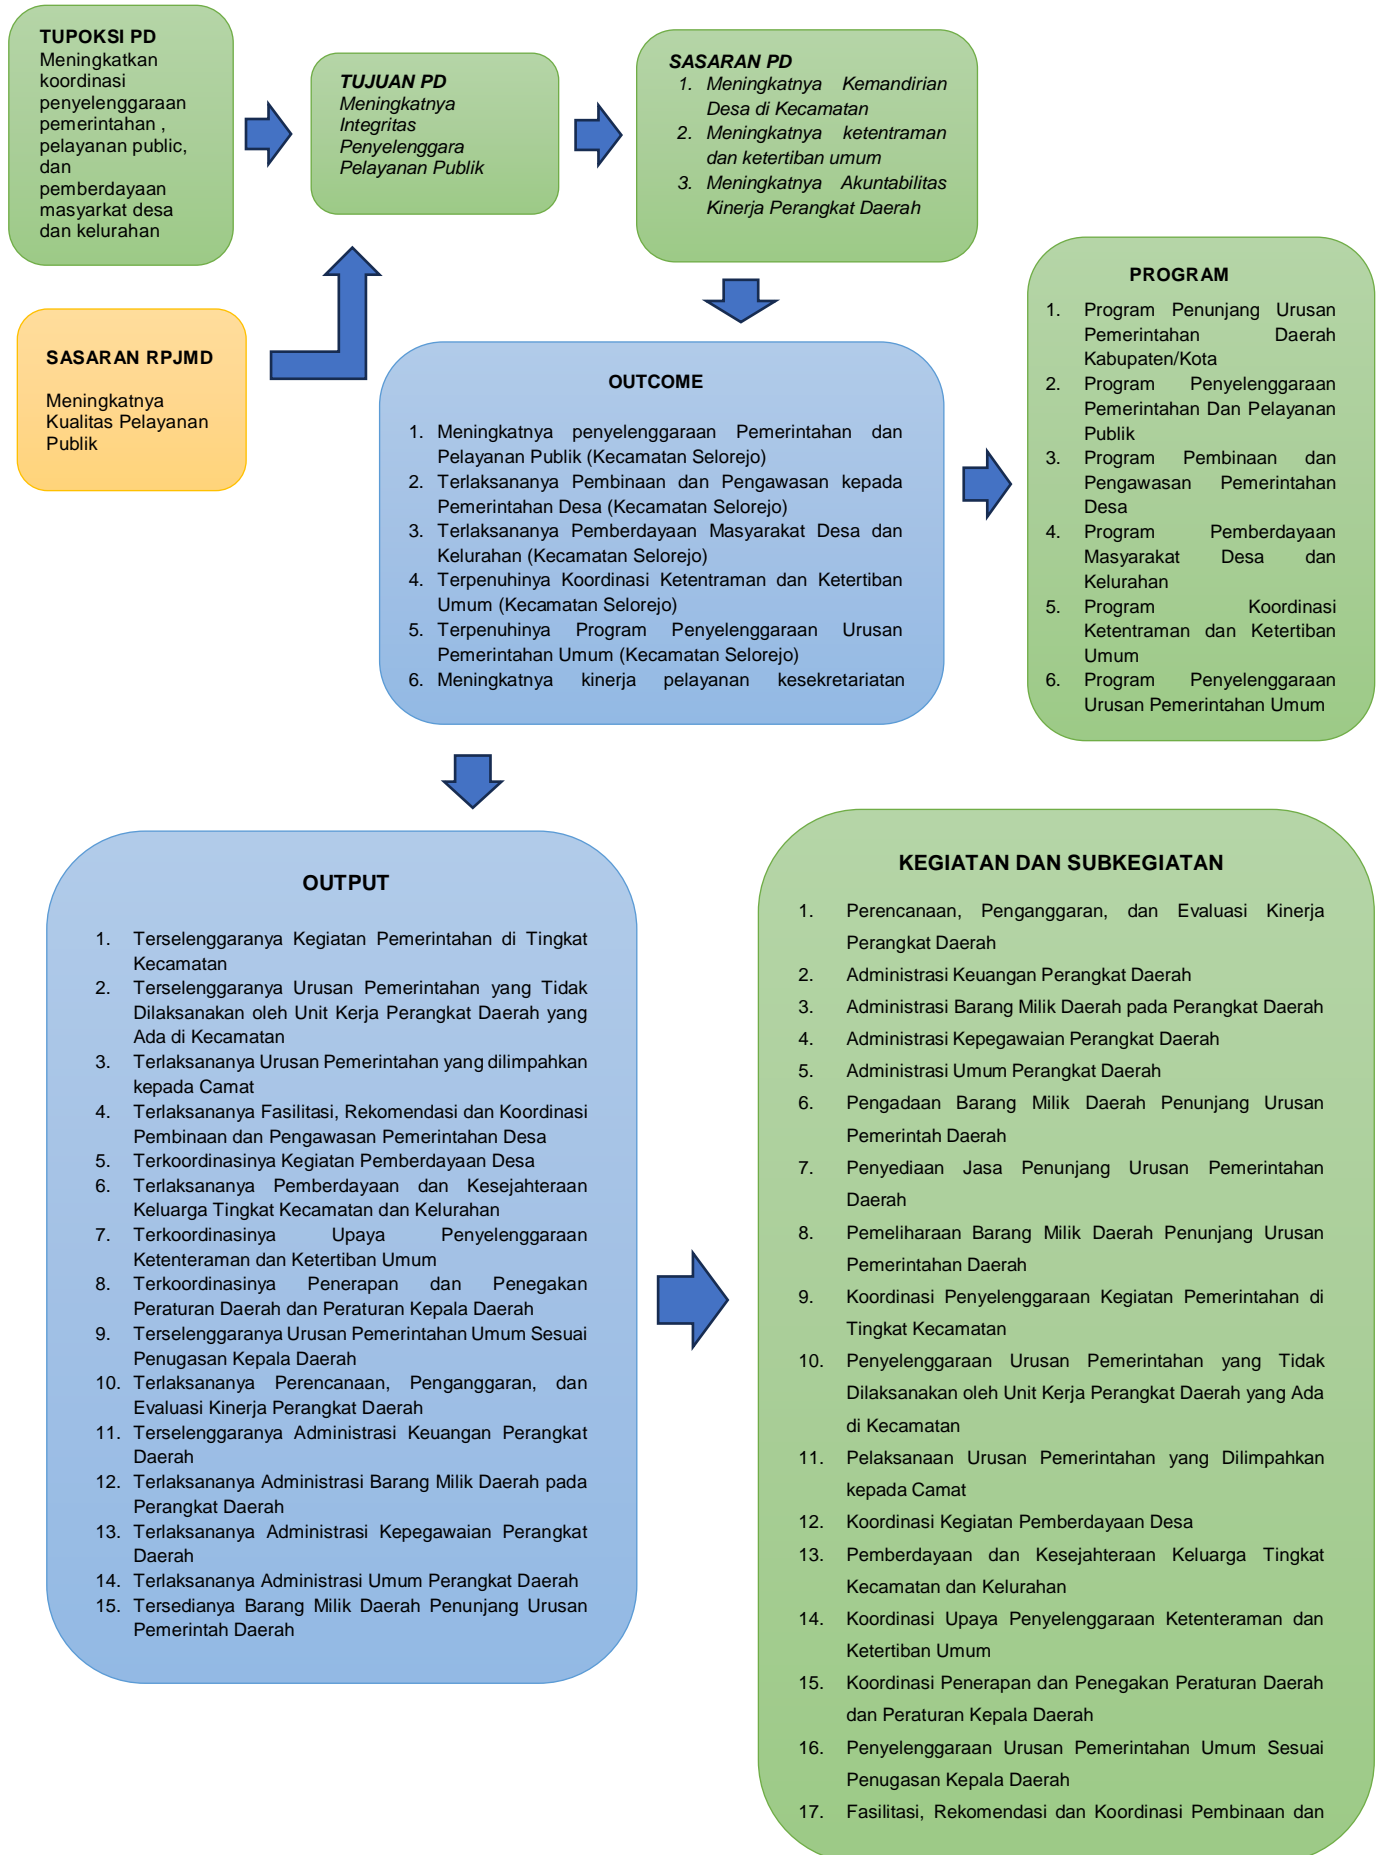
TUPOKSI PD
Meningkatkan koordinasi penyelenggaraan pemerintahan , pelayanan public, dan pemberdayaan masyarkat desa dan kelurahan

TUJUAN PD
Meningkatnya Integritas Penyelenggara Pelayanan Publik

SASARAN PD
1. Meningkatnya Kemandirian Desa di Kecamatan
2. Meningkatnya ketentraman dan ketertiban umum
3. Meningkatnya Akuntabilitas Kinerja Perangkat Daerah

SASARAN RPJMD

Meningkatnya Kualitas Pelayanan Publik

OUTCOME

1. Meningkatnya penyelenggaraan Pemerintahan dan Pelayanan Publik (Kecamatan Selorejo)
2. Terlaksananya Pembinaan dan Pengawasan kepada Pemerintahan Desa (Kecamatan Selorejo)
3. Terlaksananya Pemberdayaan Masyarakat Desa dan Kelurahan (Kecamatan Selorejo)
4. Terpenuhinya Koordinasi Ketentraman dan Ketertiban Umum (Kecamatan Selorejo)
5. Terpenuhinya Program Penyelenggaraan Urusan Pemerintahan Umum (Kecamatan Selorejo)
6. Meningkatnya kinerja pelayanan kesekretariatan

PROGRAM
1. Program Penunjang Urusan Pemerintahan Daerah Kabupaten/Kota
2. Program Penyelenggaraan Pemerintahan Dan Pelayanan Publik
3. Program Pembinaan dan Pengawasan Pemerintahan Desa
4. Program Pemberdayaan Masyarakat Desa dan Kelurahan
5. Program Koordinasi Ketentraman dan Ketertiban Umum
6. Program Penyelenggaraan Urusan Pemerintahan Umum

OUTPUT

1. Terselenggaranya Kegiatan Pemerintahan di Tingkat Kecamatan
2. Terselenggaranya Urusan Pemerintahan yang Tidak Dilaksanakan oleh Unit Kerja Perangkat Daerah yang Ada di Kecamatan
3. Terlaksananya Urusan Pemerintahan yang dilimpahkan kepada Camat
4. Terlaksananya Fasilitasi, Rekomendasi dan Koordinasi Pembinaan dan Pengawasan Pemerintahan Desa
5. Terkoordinasinya Kegiatan Pemberdayaan Desa
6. Terlaksananya Pemberdayaan dan Kesejahteraan Keluarga Tingkat Kecamatan dan Kelurahan
7. Terkoordinasinya Upaya Penyelenggaraan Ketenteraman dan Ketertiban Umum
8. Terkoordinasinya Penerapan dan Penegakan Peraturan Daerah dan Peraturan Kepala Daerah
9. Terselenggaranya Urusan Pemerintahan Umum Sesuai Penugasan Kepala Daerah
10. Terlaksananya Perencanaan, Penganggaran, dan Evaluasi Kinerja Perangkat Daerah
11. Terselenggaranya Administrasi Keuangan Perangkat Daerah
12. Terlaksananya Administrasi Barang Milik Daerah pada Perangkat Daerah
13. Terlaksananya Administrasi Kepegawaian Perangkat Daerah
14. Terlaksananya Administrasi Umum Perangkat Daerah
15. Tersedianya Barang Milik Daerah Penunjang Urusan Pemerintah Daerah

KEGIATAN DAN SUBKEGIATAN

1. Perencanaan, Penganggaran, dan Evaluasi Kinerja Perangkat Daerah
2. Administrasi Keuangan Perangkat Daerah
3. Administrasi Barang Milik Daerah pada Perangkat Daerah
4. Administrasi Kepegawaian Perangkat Daerah
5. Administrasi Umum Perangkat Daerah
6. Pengadaan Barang Milik Daerah Penunjang Urusan Pemerintah Daerah
7. Penyediaan Jasa Penunjang Urusan Pemerintahan Daerah
8. Pemeliharaan Barang Milik Daerah Penunjang Urusan Pemerintahan Daerah
9. Koordinasi Penyelenggaraan Kegiatan Pemerintahan di Tingkat Kecamatan
10. Penyelenggaraan Urusan Pemerintahan yang Tidak Dilaksanakan oleh Unit Kerja Perangkat Daerah yang Ada di Kecamatan
11. Pelaksanaan Urusan Pemerintahan yang Dilimpahkan kepada Camat
12. Koordinasi Kegiatan Pemberdayaan Desa
13. Pemberdayaan dan Kesejahteraan Keluarga Tingkat Kecamatan dan Kelurahan
14. Koordinasi Upaya Penyelenggaraan Ketenteraman dan Ketertiban Umum
15. Koordinasi Penerapan dan Penegakan Peraturan Daerah dan Peraturan Kepala Daerah
16. Penyelenggaraan Urusan Pemerintahan Umum Sesuai Penugasan Kepala Daerah
17. Fasilitasi, Rekomendasi dan Koordinasi Pembinaan dan